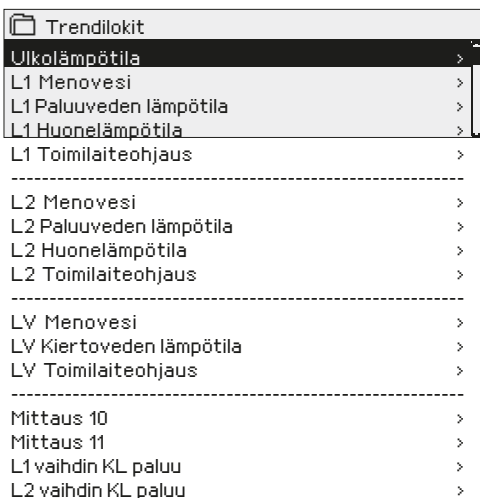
Trendilokit

Ulkolämpötila >
L1 Menovesi >
L1 Paluuveden lämpötila >
L1 Huonelämpötila >
L1 Toimilaiteohjaus >

L2 Menovesi >
L2 Paluuveden lämpötila >
L2 Huonelämpötila >
L2 Toimilaiteohjaus >

LV Menovesi >
LV Kiertoveden lämpötila >
LV Toimilaiteohjaus >

Mittaus 10 >
Mittaus 11 >
L1 vaihdin KL paluu >
L2 vaihdin KL paluu >